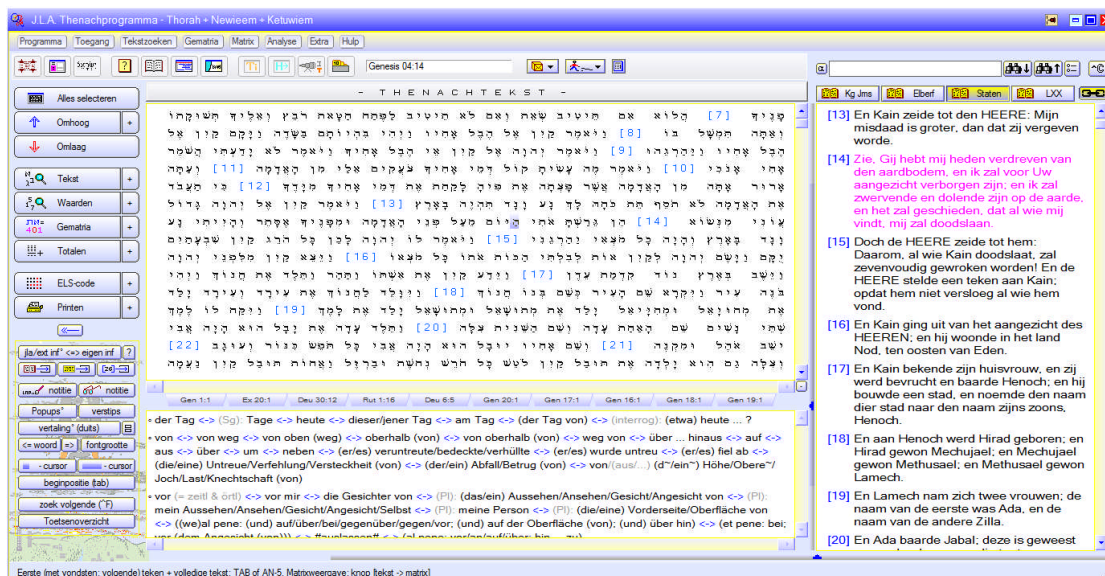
J.L.A. Thenachprogramma - Thorah + Newieem + Ketuwiem

Programma | Toegang | Tekstzoeken | Gematria | Matrix | Analyse | Extra | Hulp

Genesis 04:14

- T H E N A C H T E K S T -

Kg Jms | Elberf | Staten | LXX

Alles selecteren
Omhoog
Omlaag
Tekst
Waarden
Gematria
Totalen
ELS-code
Printen

jla/ext inf' <=> eigen inf
notitie | notitie
Popups' | verstips
vertaling' (duits)
<= woord | fontgrootte
- cursor | - cursor
beginpositie (tab)
zoek volgende (F)
Toetsenoverzicht

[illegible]

Gen 1:1 | Ex 20:1 | Deu 30:12 | Rut 1:16 | Deu 6:5 | Gen 20:1 | Gen 17:1 | Gen 16:1 | Gen 18:1 | Gen 19:1

• der Tag (Sg): Tage <-> heute <-> dieser/jener Tag <-> am Tag <-> (der Tag von) <-> (interrog): (etwa) heute ... ?

• von <-> von weg <-> von oben (weg) <-> oberhalb (von) <-> von oberhalb (von) <-> weg von <-> über ... hinaus <-> auf <-> aus <-> über <-> um <-> neben <-> (er/es) veruntreute/bedeckte/verhüllte <-> (er/es) wurde untreu <-> (er/es) fiel ab <-> (die/eine) Untreue/Verfehlung/Versteckheit (von) <-> (der/ein) Abfall/Betrug (von) <-> von/(aus/...) (d~/ein~) Höhe/Obere~/ Joch/Last/Knechtschaft (von)

• vor (= zeitl & örtl) <-> vor mir <-> die Gesichter von <-> (Pl): (das/ein) Aussehen/Ansehen/Gesicht/Angesicht von <-> (Pl): mein Aussehen/Ansehen/Gesicht/Angesicht/Selbst <-> (Pl): meine Person <-> (die/eine) Vorderseite/Oberfläche von <-> ((we)al pene: (und) auf/über/bei/gegenüber/gegen/vor; (und) auf der Oberfläche (von); (und) über hin) <-> (et pene: bei; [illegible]

[13] En Kain zeide tot den HEERE: Mijn misdaad is groter, dan dat zij vergeven worde.

[14] Zie, Gij hebt mij heden verdreven van den aardbodem, en ik zal voor Uw aangezicht verborgen zijn; en ik zal zwervende en dolende zijn op de aarde, en het zal geschieden, dat al wie mij vindt, mij zal doodslaan.

[15] Doch de HEERE zeide tot hem: Daarom, al wie Kain doodslaat, zal zevenvoudig gewroken worden! En de HEERE stelde een teken aan Kain; opdat hem niet versloeg al wie hem vond.

[16] En Kain ging uit van het aangezicht des HEEREN; en hij woonde in het land Nod, ten oosten van Eden.

[17] En Kain bekende zijn huisvrouw, en zij werd bevrucht en baarde Henoch; en hij bouwde een stad, en noemde den naam dier stad naar den naam zijns zoons, Henoch.

[18] En aan Henoch werd Hirad geboren; en Hirad gewon Mechujael; en Mechujael gewon Methusael; en Methusael gewon Lamech.

[19] En Lamech nam zich twee vrouwen; de naam van de eerste was Ada, en de naam van de andere Zilla.

[20] En Ada baarde Jabal; deze is geweest

Eerste (met vondsten: volgende) teken + volledige tekst: TAB of AN-5. Matrixweergave: knop [tekst -> matrix]